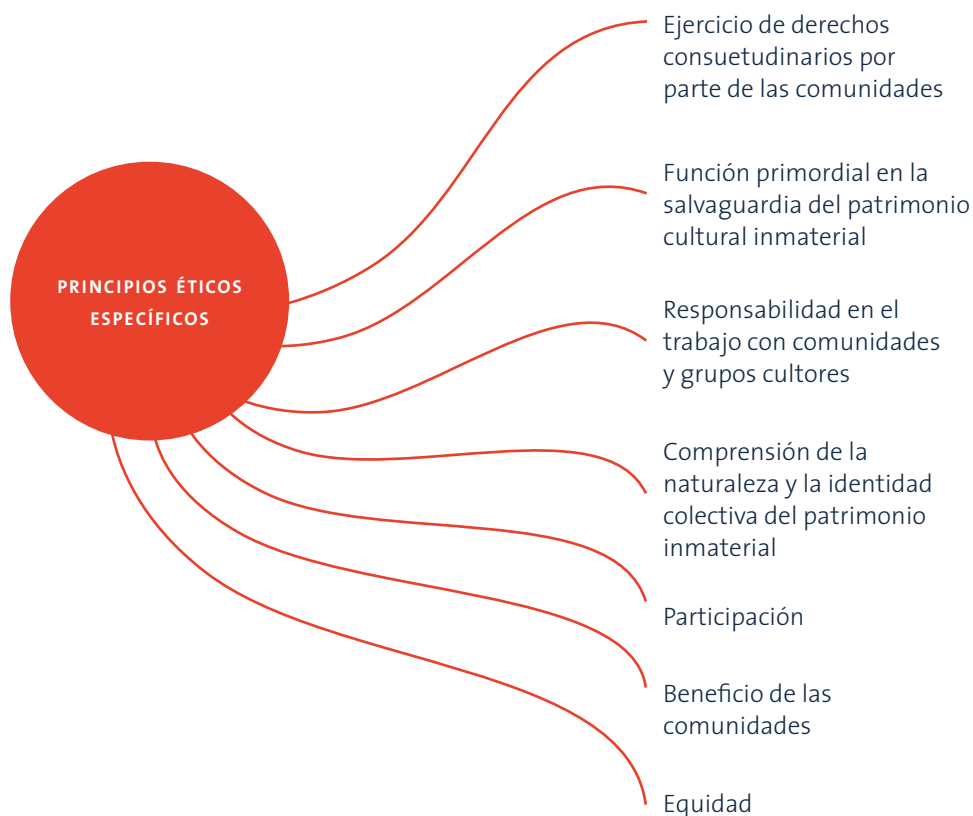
PRINCIPIOS ÉTICOS ESPECÍFICOS

Ejercicio de derechos consuetudinarios por parte de las comunidades

Función primordial en la salvaguardia del patrimonio cultural inmaterial

Responsabilidad en el trabajo con comunidades y grupos cultores

Comprensión de la naturaleza y la identidad colectiva del patrimonio inmaterial

Participación

Beneficio de las comunidades

Equidad